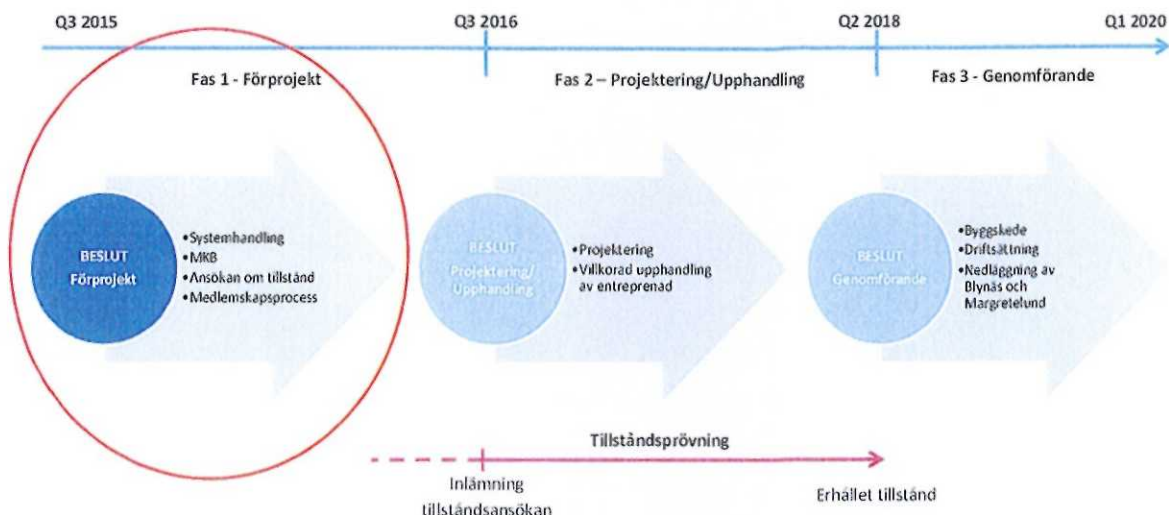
Q3 2015

Q3 2016

Q2 2018

Q1 2020

Fas 1 - Förprojekt

Fas 2 – Projektering/Upphandling

Fas 3 - Genomförande

BESLUT Förprojekt

•Systemhandling
•MKB
•Ansökan om tillstånd
•Medlemskapsprocess

BESLUT Projektering/ Upphandling

•Projektering
•Villkorad upphandling av entreprenad

BESLUT Genomförande

•Byggskede
•Driftsättning
•Nedläggning av Blynäs och Margretelund

Tillståndsprövning

Inlämning tillståndsansökan

Erhållet tillstånd